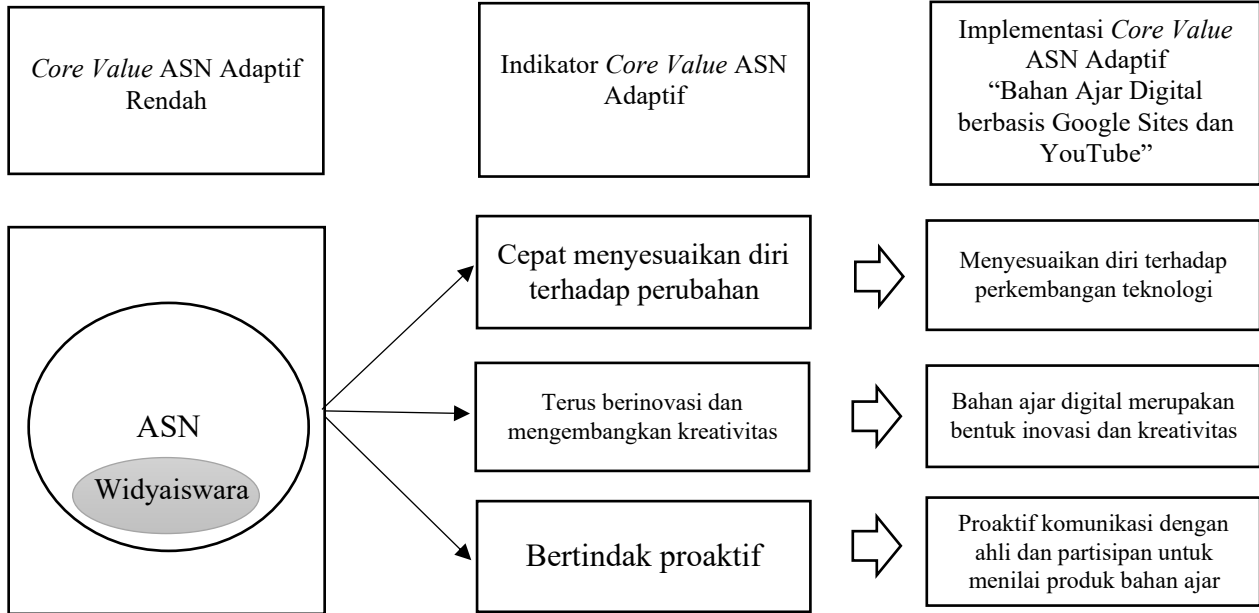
*Core Value* ASN Adaptif Rendah

Indikator *Core Value* ASN Adaptif

Implementasi *Core Value* ASN Adaptif "Bahan Ajar Digital berbasis Google Sites dan YouTube"

ASN

Widyaiswara

Cepat menyesuaikan diri terhadap perubahan

Menyesuaikan diri terhadap perkembangan teknologi

Terus berinovasi dan mengembangkan kreativitas

Bahan ajar digital merupakan bentuk inovasi dan kreativitas

Bertindak proaktif

Proaktif komunikasi dengan ahli dan partisipan untuk menilai produk bahan ajar